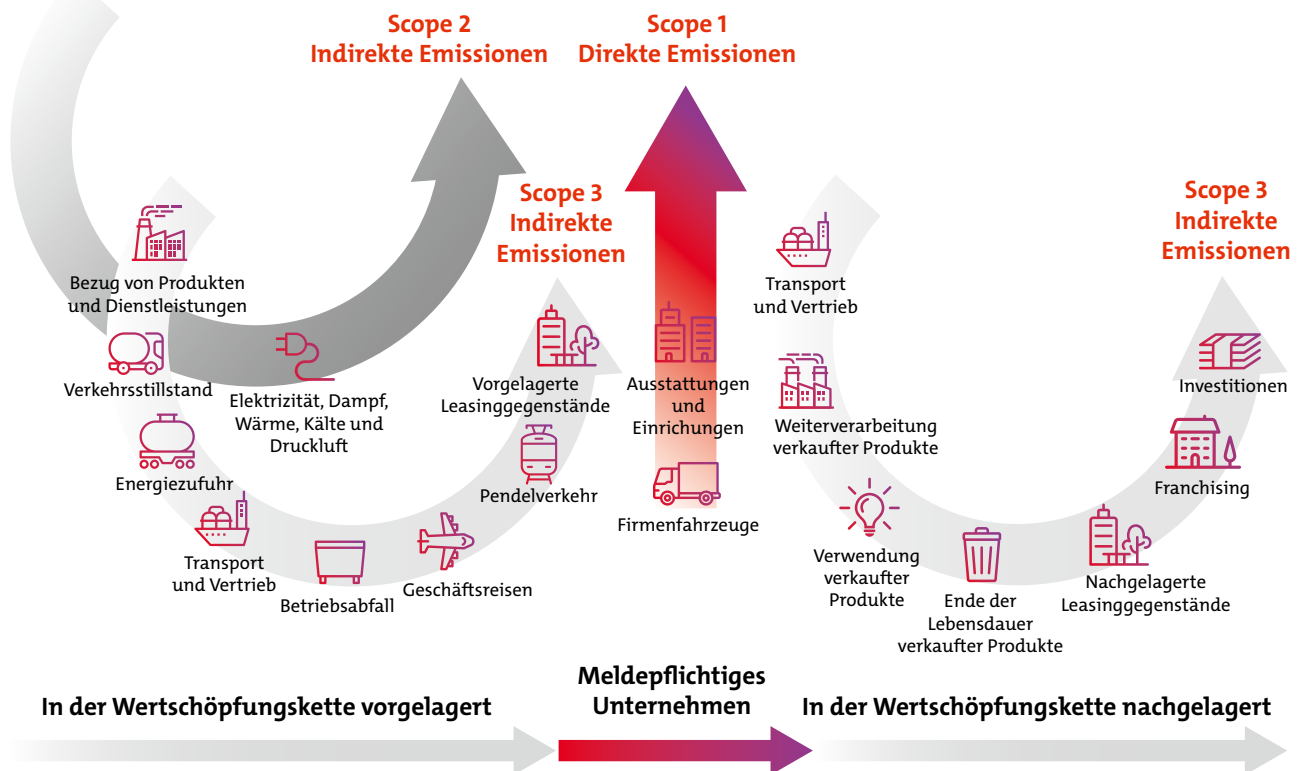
Scope 2
Indirekte Emissionen

Scope 1
Direkte Emissionen

Scope 3
Indirekte Emissionen

Scope 3
Indirekte Emissionen

Bezug von Produkten und Dienstleistungen

Verkehrsstillstand

Elektrizität, Dampf, Wärme, Kälte und Druckluft

Energiezufuhr

Transport und Vertrieb

Betriebsabfall

Geschäftsreisen

Pendelverkehr

Vorgelagerte Leasinggegenstände

Ausstattungen und Einrichungen

Firmenfahrzeuge

Transport und Vertrieb

Weiterverarbeitung verkaufter Produkte

Verwendung verkaufter Produkte

Ende der Lebensdauer verkaufter Produkte

Nachgelagerte Leasinggegenstände

Franchising

Investitionen

In der Wertschöpfungskette vorgelagert

Meldepflichtiges Unternehmen

In der Wertschöpfungskette nachgelagert